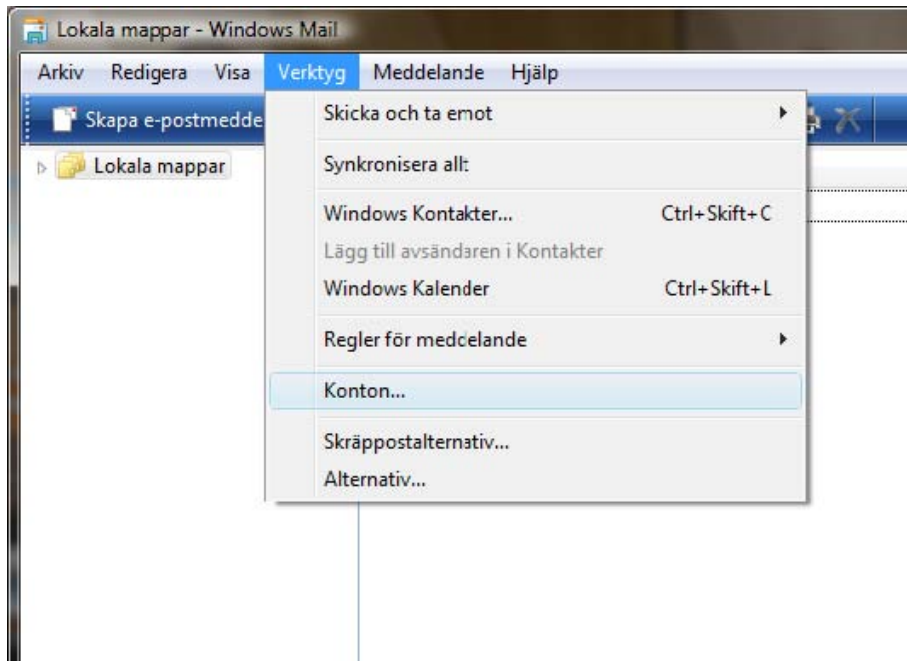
Lokala mappar - Windows Mail

Arkiv Redigera Visa Verktyg Meddelande Hjälp

Skapa e-postmedde

Lokala mappar

Skicka och ta emot

Synkronisera allt

Windows Kontakter... Ctrl+Skift+C

Lägg till avsändaren i Kontakter

Windows Kalender Ctrl+Skift+L

Regler för meddelande

Konton...

Skräppostalternativ...

Alternativ...